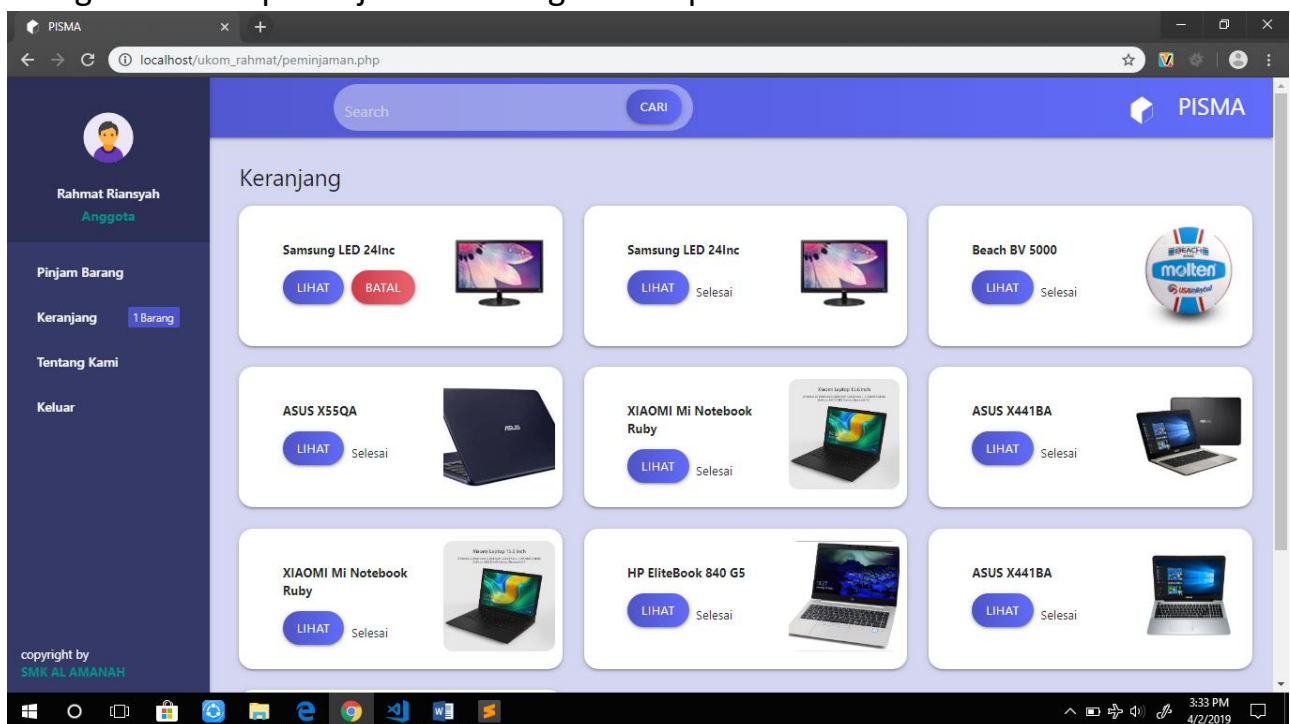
PISMA

localhost/ukom_rahmat/peminjaman.php

Search CARI

PISMA

Rahmat Riansyah
Anggota

Pinjam Barang
Keranjang 1 Barang
Tentang Kami
Keluar

copyright by
SMK AL AMANAH

Keranjang

Samsung LED 24Inc
LIHAT BATAL

Samsung LED 24Inc
LIHAT Selesai

Beach BV 5000
LIHAT Selesai

ASUS X55QA
LIHAT Selesai

XIAOMI Mi Notebook Ruby
LIHAT Selesai

ASUS X441BA
LIHAT Selesai

XIAOMI Mi Notebook Ruby
LIHAT Selesai

HP EliteBook 840 G5
LIHAT Selesai

ASUS X441BA
LIHAT Selesai

3:33 PM
4/2/2019